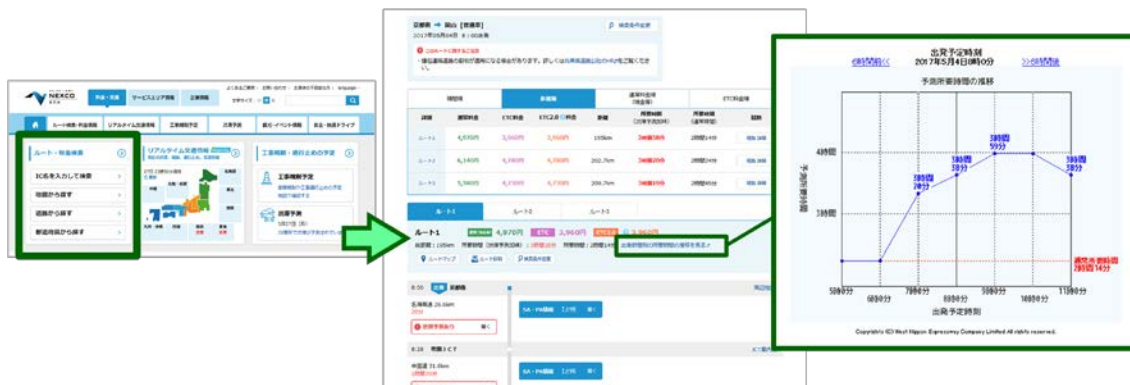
NEXCO

ルート・料金検索

IC名を入力して検索

地図から探す

路線から探す

都道府県から探す

リアルタイム交通情報

工事規制・通行止めの予定

ルート1

4,970円

ETC 3,960円

出発予定時刻
2017年5月4日8時0分

<前1時間<<

>>1時間後

予測所要時間の推移

予測所要時間

4時間

3時間

3時間
27分

3時間
38分

3時間
59分

3時間
59分

3時間
38分

渋滞を考慮しない場合
2時間14分

5時0分

6時0分

7時0分

8時0分

9時0分

10時0分

11時0分

出発予定時刻

Copyright (C) West Nippon Expressway Company Limited All rights reserved.